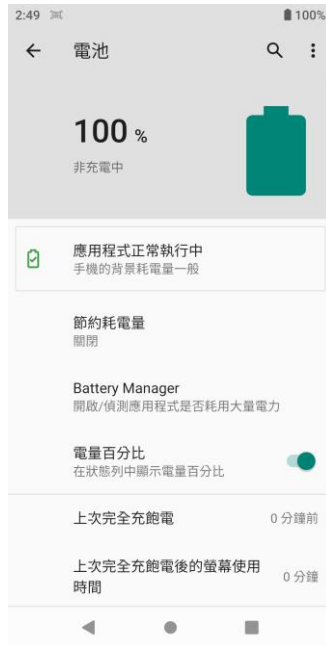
2:49 100%

電池

100 %
非充電中

應用程式正常執行中
手機的背景耗電量一般

節約耗電量
關閉

Battery Manager
開啟/偵測應用程式是否耗用大量電力

電量百分比
在狀態列中顯示電量百分比

上次完全充飽電 0 分鐘前

上次完全充飽電後的螢幕使用時間 0 分鐘